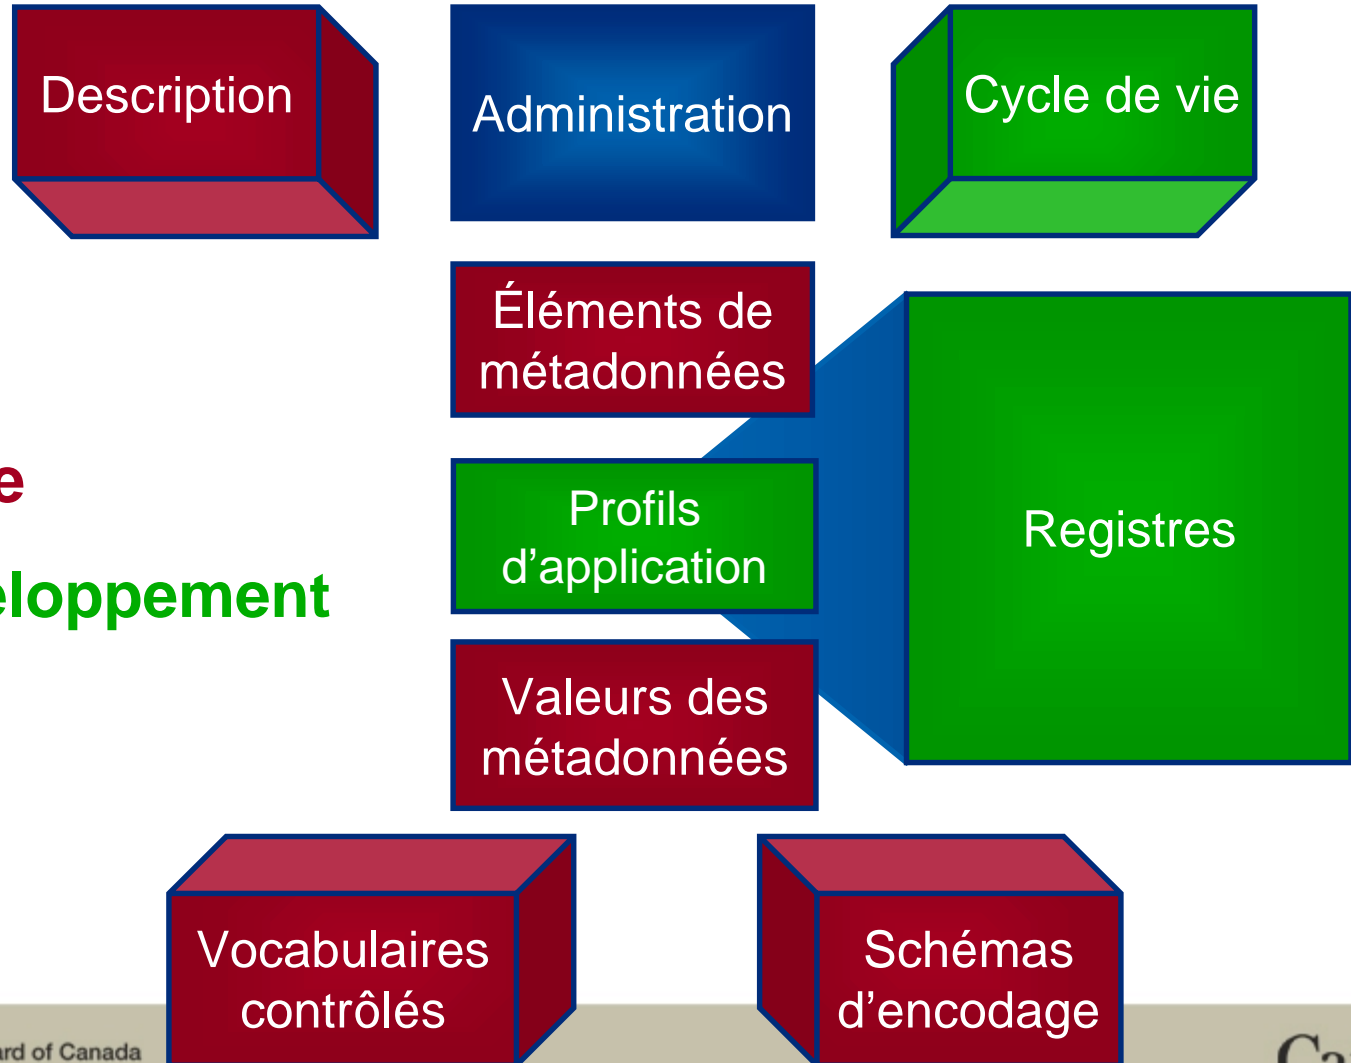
Description

Administration

Cycle de vie

Éléments de métadonnées

e

eloppement

Profils d’application

Registres

Valeurs des métadonnées

Vocabulaires contrôlés

Schémas d’encodage

rd of Canada

Ca